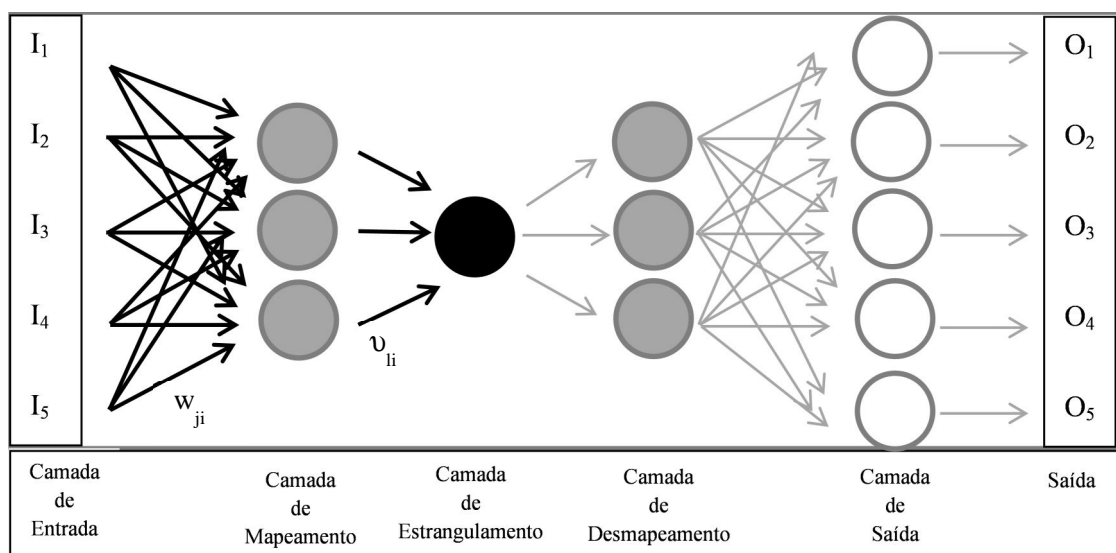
$I_1$

$I_2$

$I_3$

$I_4$

$I_5$

$w_{ji}$

$\upsilon_{li}$

$O_1$

$O_2$

$O_3$

$O_4$

$O_5$

Camada de Entrada

Camada de Mapeamento

Camada de Estrangulamento

Camada de Desmapeamento

Camada de Saída

Saída